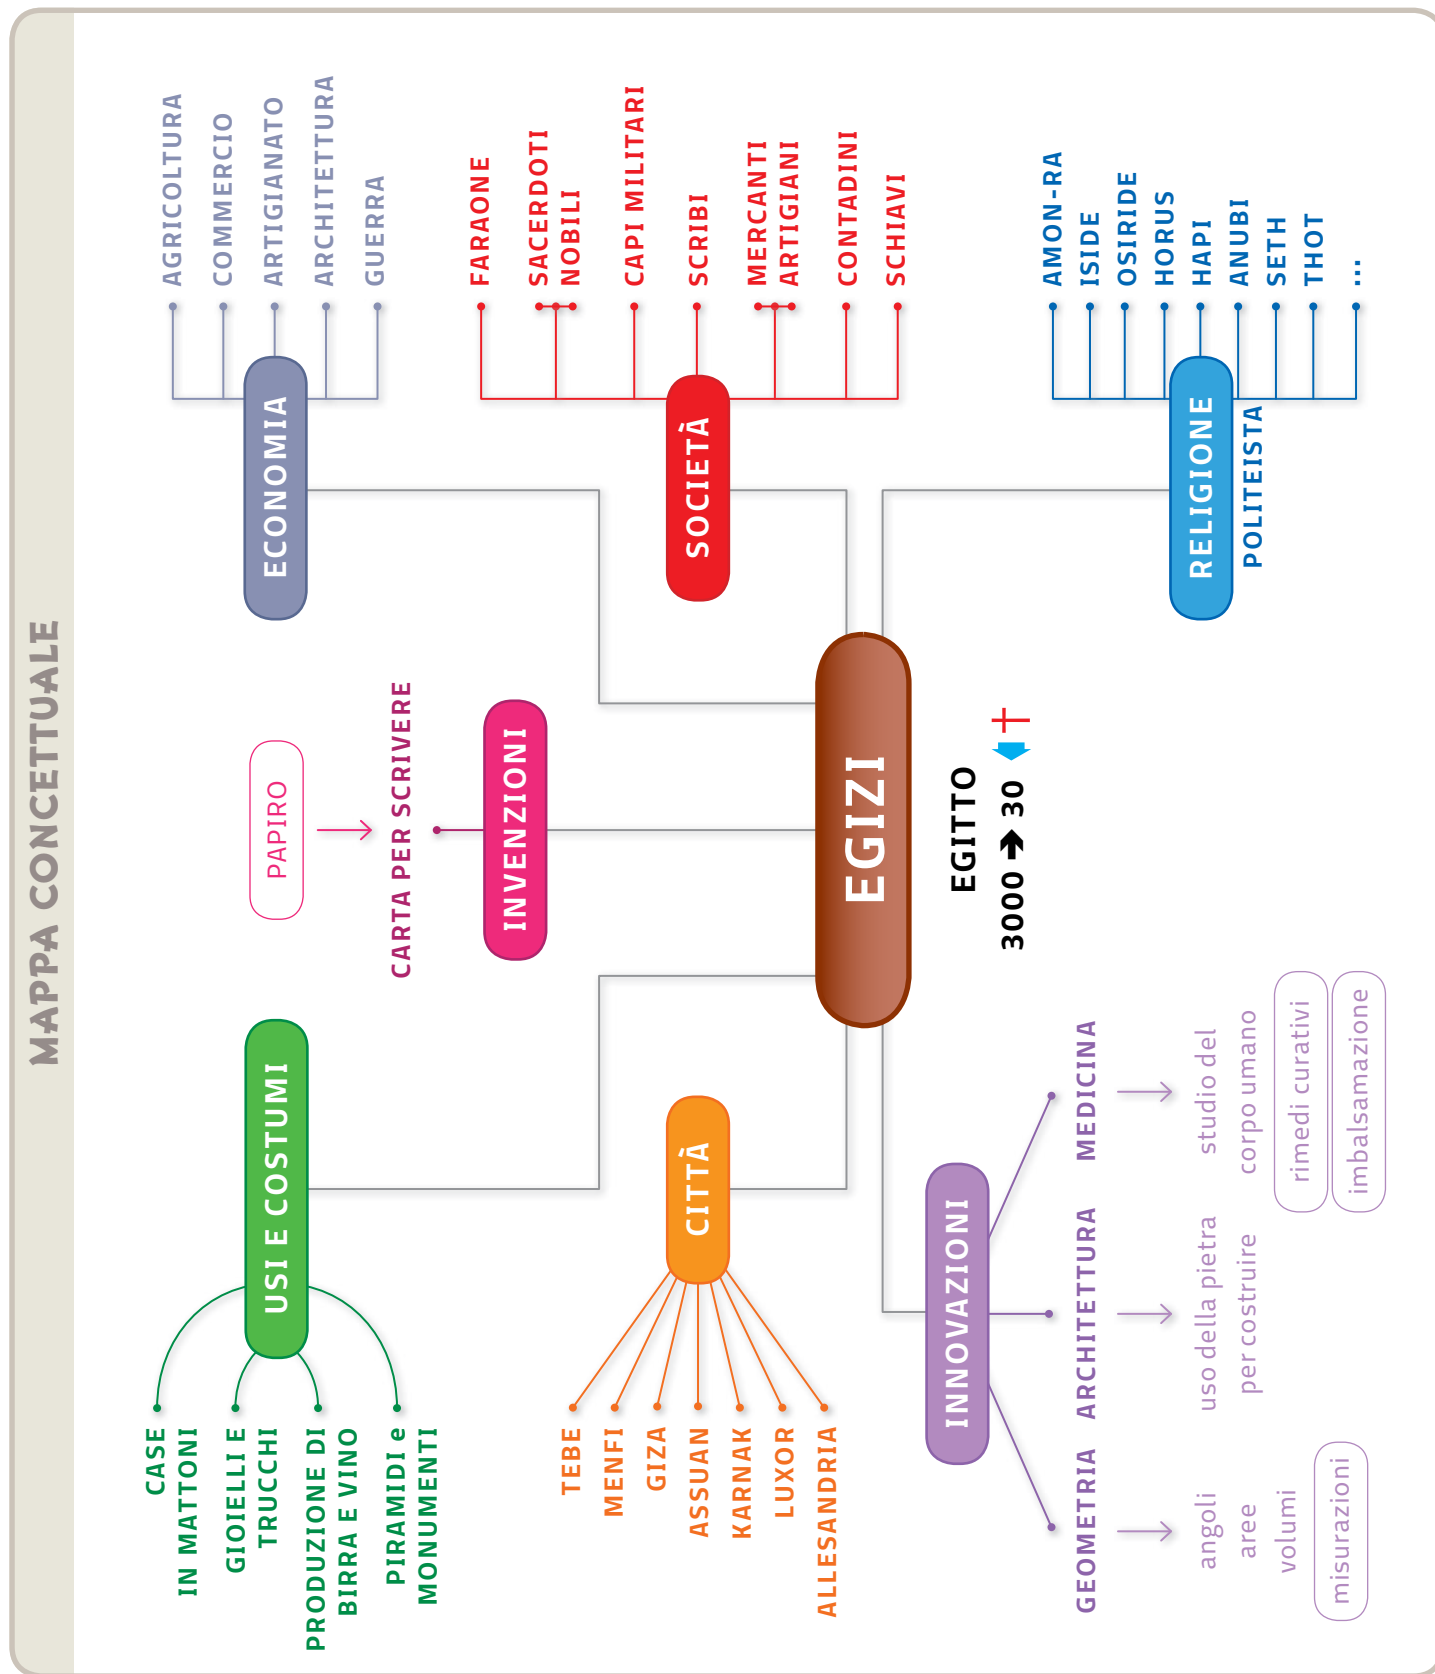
MAPPA CONCETTUALE

EGIZI

EGITTO
3000 ➔ 30

ECONOMIA
AGRICOLTURA
COMMERCIO
ARTIGIANATO
ARCHITETTURA
GUERRA

SOCIETÀ
FARAONE
SACERDOTI
NOBILI
CAPI MILITARI
SCRIBI
MERCANTI
ARTIGIANI
CONTADINI
SCHIAVI

RELIGIONE
POLITEISTA
AMON-RA
ISIDE
OSIRIDE
HORUS
HAPI
ANUBI
SETH
THOT
...

INVENZIONI
CARTA PER SCRIVERE
PAPIRO

USI E COSTUMI
CASE IN MATTONI
GIOIELLI E TRUCCHI
PRODUZIONE DI BIRRA E VINO
PIRAMIDI e MONUMENTI

CITTÀ
TEBE
MENFI
GIZA
ASSUAN
KARNAK
LUXOR
ALLESANDRIA

INNOVAZIONI
MEDICINA
studio del corpo umano
rimedi curativi
imbalsamazione
ARCHITETTURA
uso della pietra per costruire
GEOMETRIA
angoli
aree
volumi
misurazioni